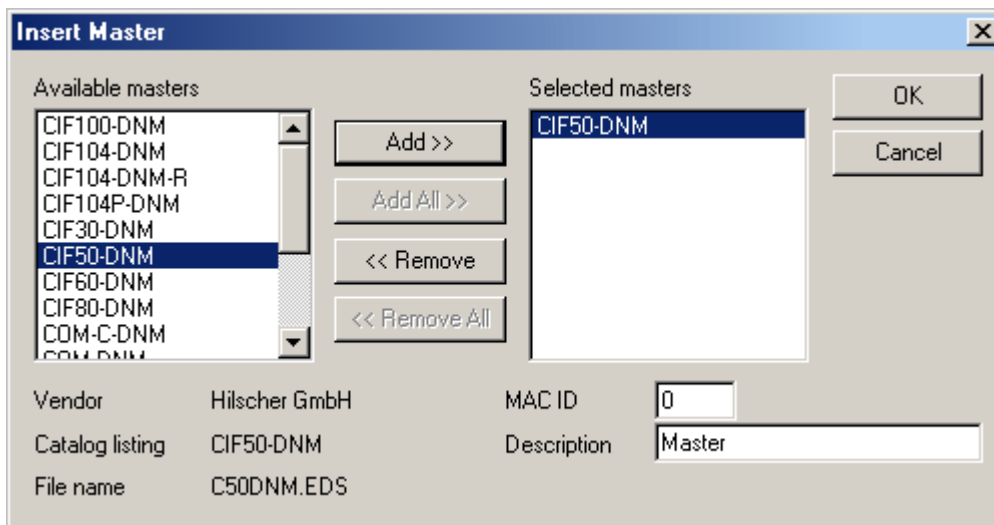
Insert Master

Available masters

CIF100-DNM
CIF104-DNM
CIF104-DNM-R
CIF104P-DNM
CIF30-DNM
CIF50-DNM
CIF60-DNM
CIF80-DNM
COM-C-DNM
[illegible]

Add >>

Add All >>

<< Remove

<< Remove All

Selected masters

CIF50-DNM

OK

Cancel

Vendor Hilscher GmbH

Catalog listing CIF50-DNM

File name C50DNM.EDS

MAC ID 0

Description Master